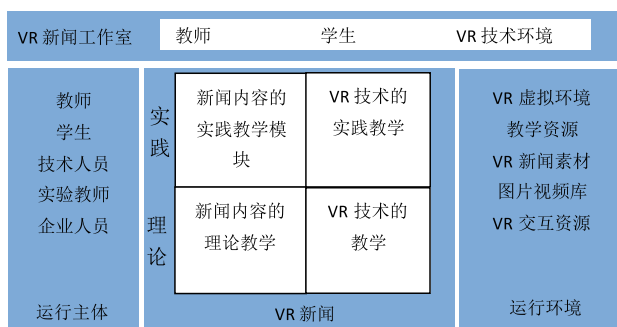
VR 新闻工作室

教师 学生 VR 技术环境

教师
学生
技术人员
实验教师
企业人员

运行主体

实践

理论

| 新闻内容的实践教学模块 | VR 技术的实践教学 |
|---|---|
| 新闻内容的理论教学 | VR 技术的教学 |

VR 新闻

VR 虚拟环境
教学资源
VR 新闻素材
图片视频库
VR 交互资源

运行环境